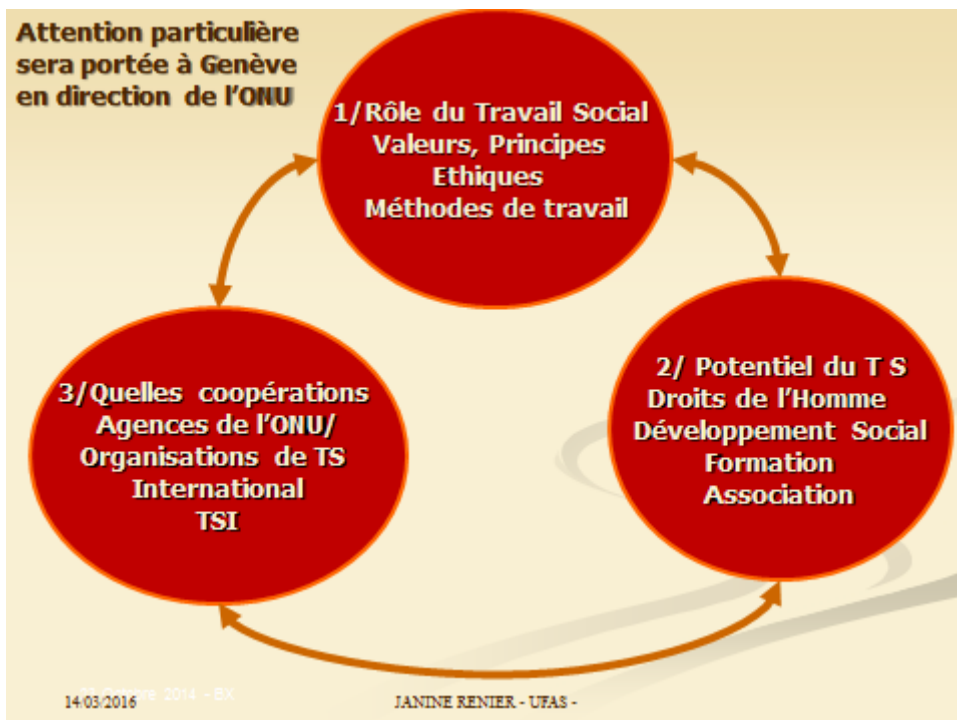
Attention particulière sera portée à Genève en direction de l'ONU

1/Rôle du Travail Social
Valeurs, Principes
Ethiques
Méthodes de travail

2/ Potentiel du T S
Droits de l'Homme
Développement Social
Formation
Association

3/Quelles coopérations
Agences de l'ONU/
Organisations de TS
International
TSI

14/03/2016 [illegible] 2014 - BX

JANINE RENIER - UFAS -